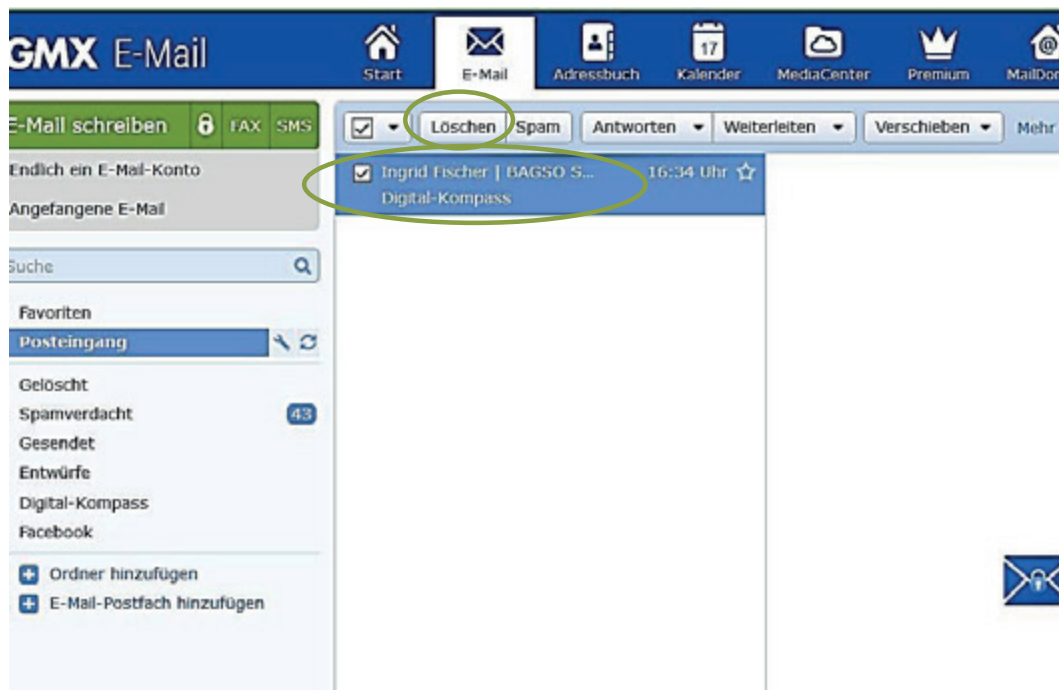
GMX E-Mail

Start
E-Mail
Adressbuch
17
Kalender
MediaCenter
Premium
MailDor

E-Mail schreiben
FAX
SMS

Löschen
Spam
Antworten
Weiterleiten
Verschieben
Mehr

Endlich ein E-Mail-Konto
Angefangene E-Mail

Ingrid Fischer | BAGSO S...
16:34 Uhr
Digital-Kompass

Suche

Favoriten
Posteingang

Gelöscht
Spamverdacht 43
Gesendet
Entwürfe
Digital-Kompass
Facebook

Ordner hinzufügen
E-Mail-Postfach hinzufügen